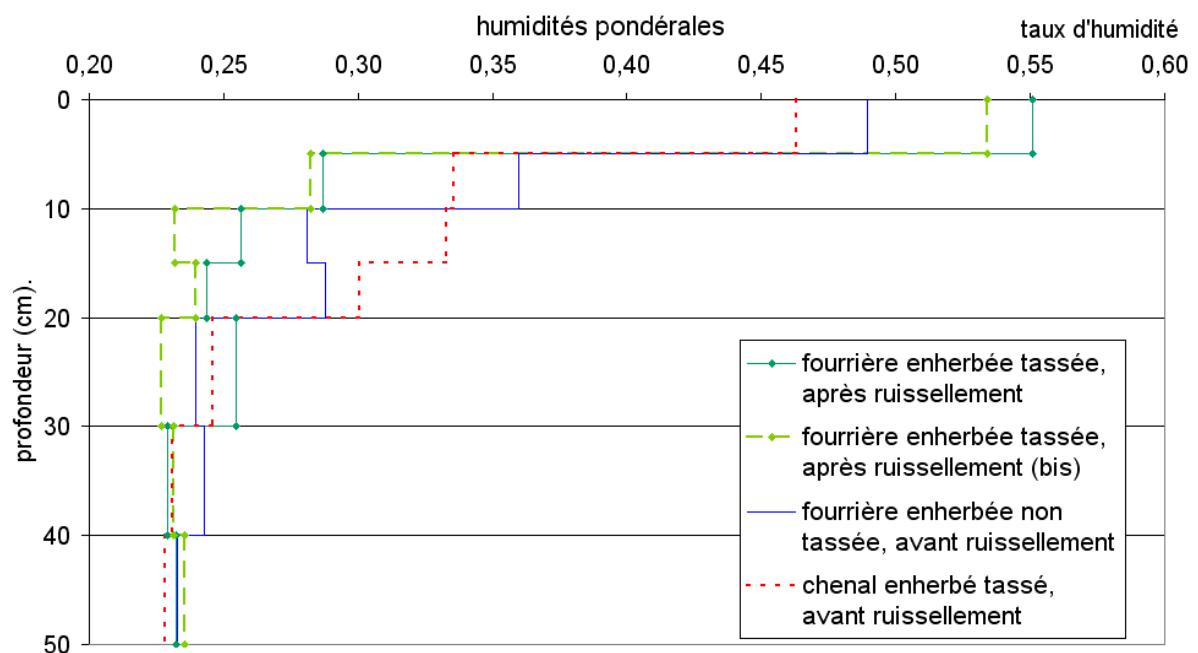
humidités pondérales

taux d'humidité

0,20
0,25
0,30
0,35
0,40
0,45
0,50
0,55
0,60

profondeur (cm).

0
10
20
30
40
50

fourrière enherbée tassée, après ruissellement

fourrière enherbée tassée, après ruissellement (bis)

fourrière enherbée non tassée, avant ruissellement

chenal enherbé tassé, avant ruissellement